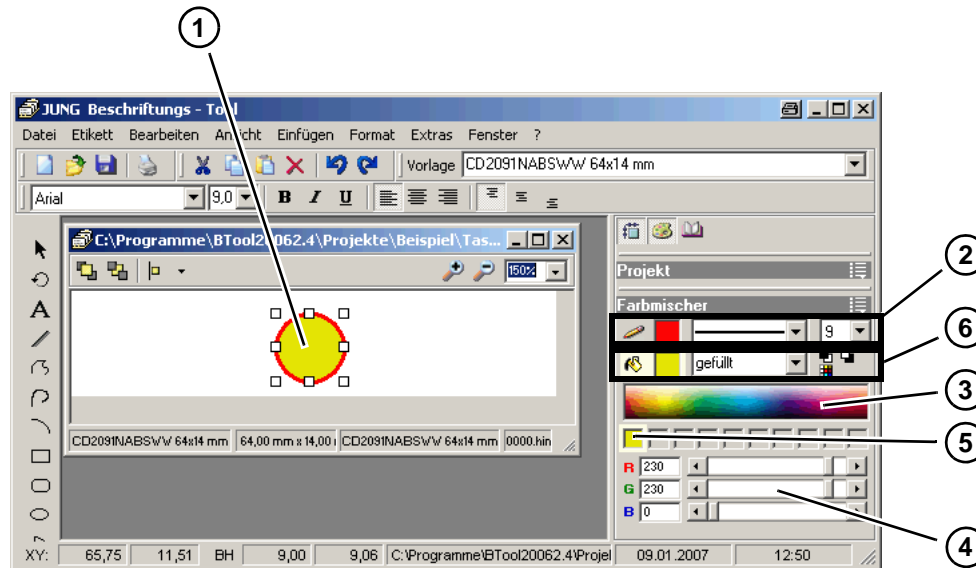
1

JUNG Beschriftungs - Tool

Datei Etikett Bearbeiten Ansicht Einfügen Format Extras Fenster ?

Vorlage CD2091NABSWW 64x14 mm

Arial 9,0 B I U

C:\Programme\BTool20062.4\Projekte\Beispiel\Tas...

150%

CD2091NABSWW 64x14 mm | 64,00 mm x 14,00 | CD2091NABSWW 64x14 mm | 0000.hin

Projekt

Farbmischer

9

gefüllt

R 230
G 230
B 0

XY: 65,75 11,51 BH 9,00 9,06 C:\Programme\BTool20062.4\Projel 09.01.2007 12:50

2
6
3
5
4